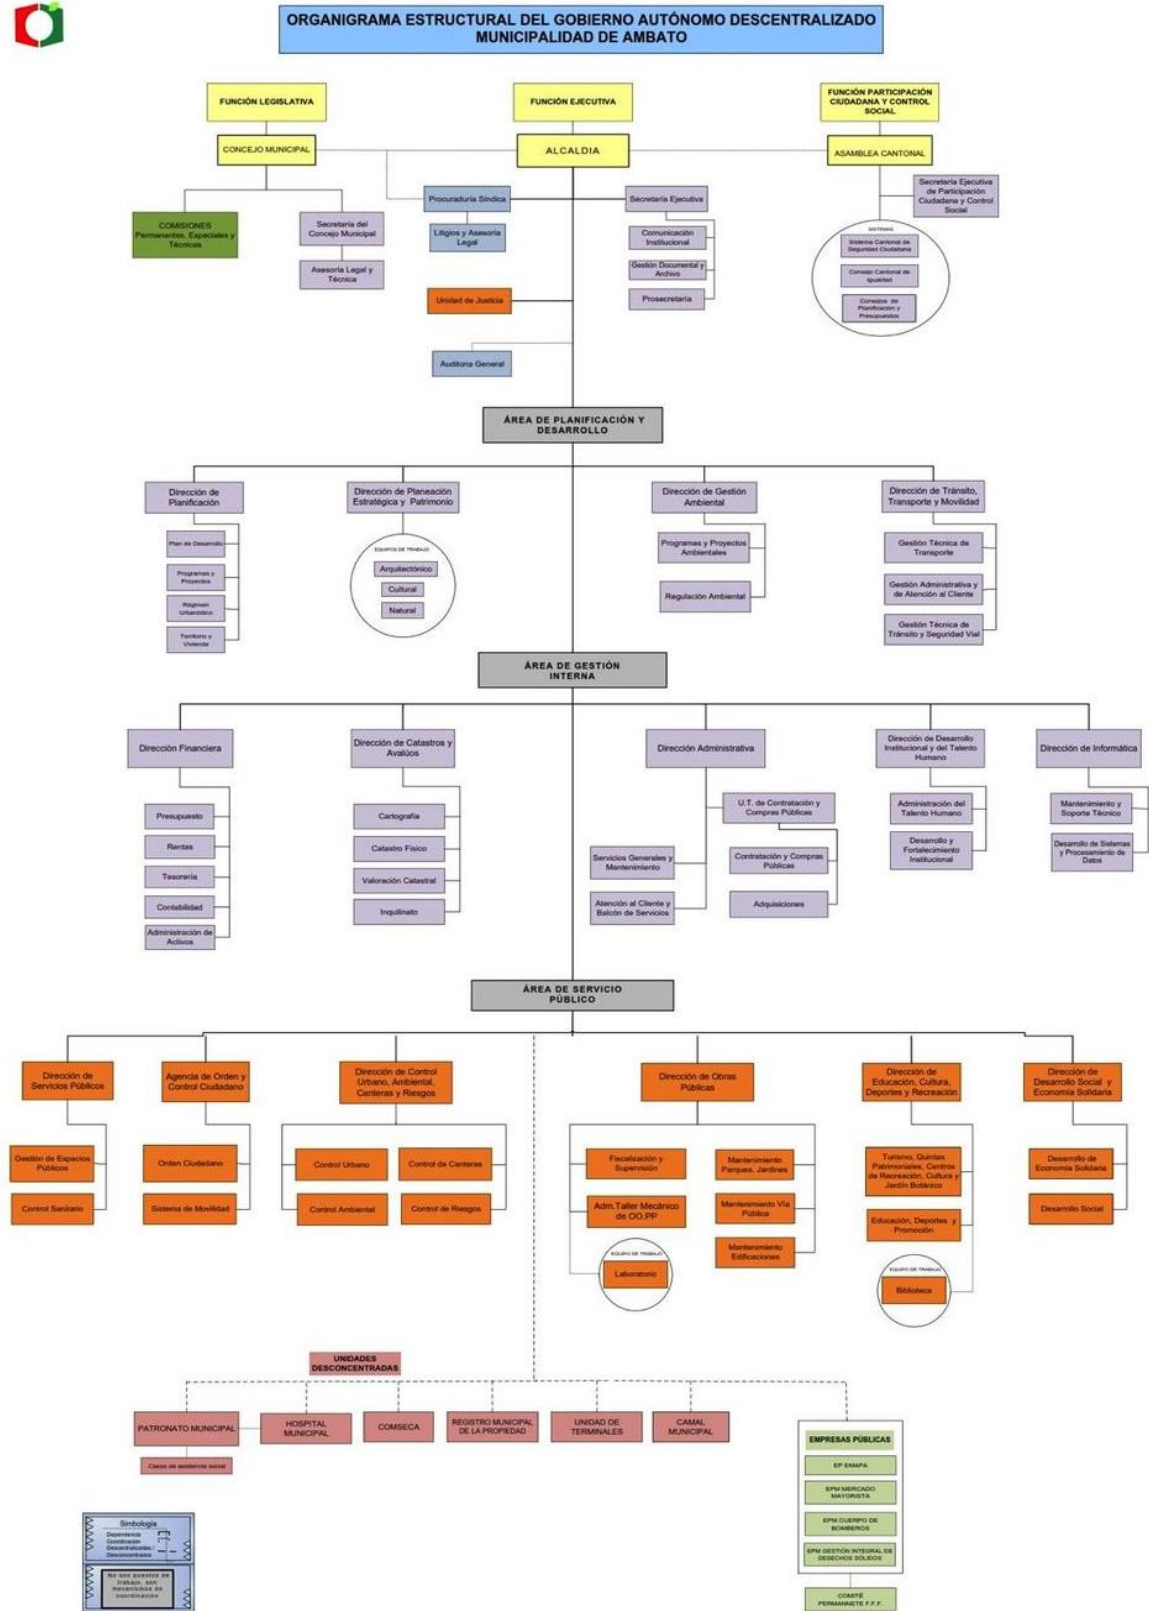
ORGANIGRAMA ESTRUCTURAL DEL GOBIERNO AUTÓNOMO DESCENTRALIZADO MUNICIPALIDAD DE AMBATO

FUNCIÓN LEGISLATIVA

FUNCIÓN EJECUTIVA

FUNCIÓN PARTICIPACIÓN CIUDADANA Y CONTROL SOCIAL

CONCEJO MUNICIPAL

ALCALDIA

ASAMBLEA CANTONAL

COMISIONES Permanentes, Especiales y Técnicas

Secretaría del Concejo Municipal

Asesoría Legal y Técnica

Procuraduría Síndica

Litigios y Asesoría Legal

Secretaría Ejecutiva

Comunicación Institucional

Gestión Documental y Archivo

Prosecretaría

Unidad de Justicia

Auditoría General

Secretaría Ejecutiva de Participación Ciudadana y Control Social

SISTEMAS

Sistema Cantonal de Seguridad Ciudadana

Consejo Cantonal de Igualdad

Consejos de Planificación y Presupuestos

ÁREA DE PLANIFICACIÓN Y DESARROLLO

Dirección de Planificación

Plan de Desarrollo

Programas y Proyectos

Regimen Urbanístico

Territorio y Vivienda

Dirección de Planeación Estratégica y Patrimonio

EQUIPOS DE TRABAJO

Arquitectónico

Cultural

Natural

Dirección de Gestión Ambiental

Programas y Proyectos Ambientales

Regulación Ambiental

Dirección de Tránsito, Transporte y Movilidad

Gestión Técnica de Transporte

Gestión Administrativa y de Atención al Cliente

Gestión Técnica de Tránsito y Seguridad Vial

ÁREA DE GESTIÓN INTERNA

Dirección Financiera

Presupuesto

Rentas

Tesorería

Contabilidad

Administración de Activos

Dirección de Catastros y Avalúos

Cartografía

Catastro Físico

Valoración Catastral

Inquilinato

Dirección Administrativa

U.T. de Contratación y Compras Públicas

Servicios Generales y Mantenimiento

Contratación y Compras Públicas

Atención al Cliente y Balcón de Servicios

Adquisiciones

Dirección de Desarrollo Institucional y del Talento Humano

Administración del Talento Humano

Desarrollo y Fortalecimiento Institucional

Dirección de Informática

Mantenimiento y Soporte Técnico

Desarrollo de Sistemas y Procesamiento de Datos

ÁREA DE SERVICIO PÚBLICO

Dirección de Servicios Públicos

Gestión de Espacios Públicos

Control Sanitario

Agencia de Orden y Control Ciudadano

Orden Ciudadano

Sistema de Movilidad

Dirección de Control Urbano, Ambiental, Canteras y Riesgos

Control Urbano

Control de Canteras

Control Ambiental

Control de Riesgos

Dirección de Obras Públicas

Fiscalización y Supervisión

Mantenimiento Parques, Jardines

Adm.Taller Mecánico de OO.PP

Mantenimiento Vía Pública

Mantenimiento Edificaciones

EQUIPO DE TRABAJO

Laboratorio

Dirección de Educación, Cultura, Deportes y Recreación

Turismo, Quintas Patrimoniales, Centros de Recreación, Cultura y Jardín Botánico

Educación, Deportes y Promoción

EQUIPO DE TRABAJO

Biblioteca

Dirección de Desarrollo Social y Economía Solidaria

Desarrollo de Economía Solidaria

Desarrollo Social

UNIDADES DESCONCENTRADAS

PATRONATO MUNICIPAL

Casas de asistencia social

HOSPITAL MUNICIPAL

COMSECA

REGISTRO MUNICIPAL DE LA PROPIEDAD

UNIDAD DE TERMINALES

CAMAL MUNICIPAL

EMPRESAS PÚBLICAS

EP EMAPA

EPM MERCADO MAYORISTA

EPM CUERPO DE BOMBEROS

EPM GESTIÓN INTEGRAL DE DESECHOS SÓLIDOS

COMITÉ PERMANNETE F.F.F.

Simbología

Dependencia

Coordinación

Desconcentradas / Descentralizadas

No son puestos de trabajo, son mecanismos de coordinación